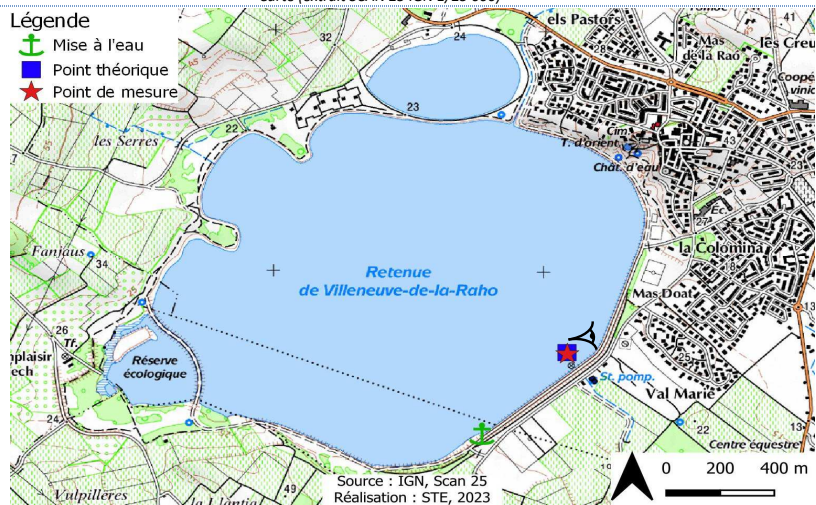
Légende
Mise à l'eau
Point théorique
Point de mesure

els Pastors
41
32
24
Mas de la Rao
les Creu
Coopé vinic
23
22
les Serres
Cim.
T. d'orient
Chât. d'eau
Ec.
27
la Colomina
Fanjaus
34
Retenue
de Villeneuve-de-la-Raho
Mas Doat
26
Tf.
nplaisir
ech
Réserve écologique
St. pomp.
Val Marie
25
24
Centre équestre
13
Vulpilleres
49
Source : IGN, Scan 25
Réalisation : STE, 2023
0
200
400 m